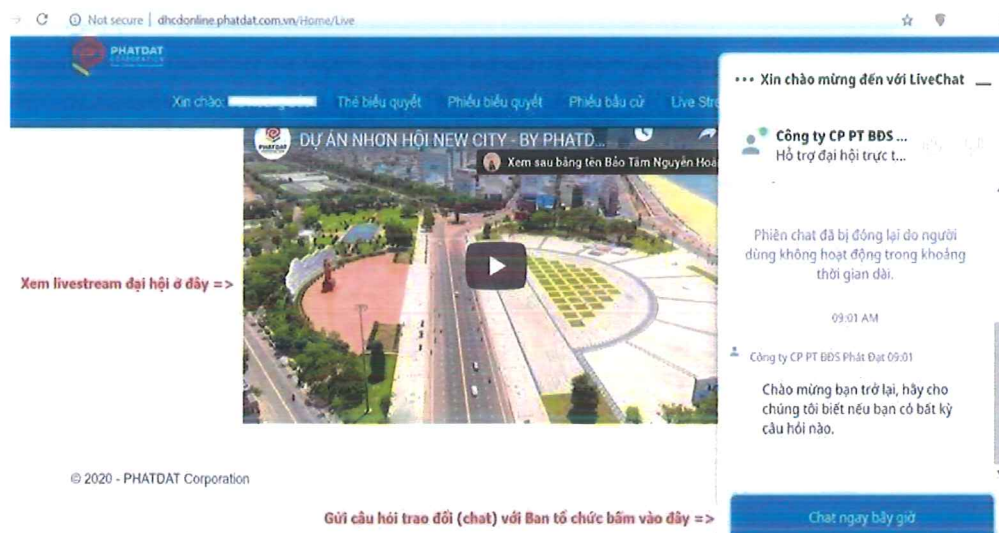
Not secure | dhcdonline.phatdat.com.vn/Home/Live

PHATDAT CORPORATION

Xin chào: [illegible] Thẻ biểu quyết Phiếu biểu quyết Phiếu bầu cử Live Str

DỰ ÁN NHƠN HỘI NEW CITY - BY PHATD...

Xem sau bằng tên Bảo Tâm Nguyễn Hoà

Xem livestream đại hội ở đây =>

© 2020 - PHATDAT Corporation

Gửi câu hỏi trao đổi (chat) với Ban tổ chức bấm vào đây =>

Xin chào mừng đến với LiveChat

Công ty CP PT BĐS ...
Hỗ trợ đại hội trực t...

Phiên chat đã bị đóng lại do người dùng không hoạt động trong khoảng thời gian dài.

09:01 AM

Công ty CP PT BĐS Phát Đạt 09:01

Chào mừng bạn trở lại, hãy cho chúng tôi biết nếu bạn có bất kỳ câu hỏi nào.

Chat ngay bây giờ